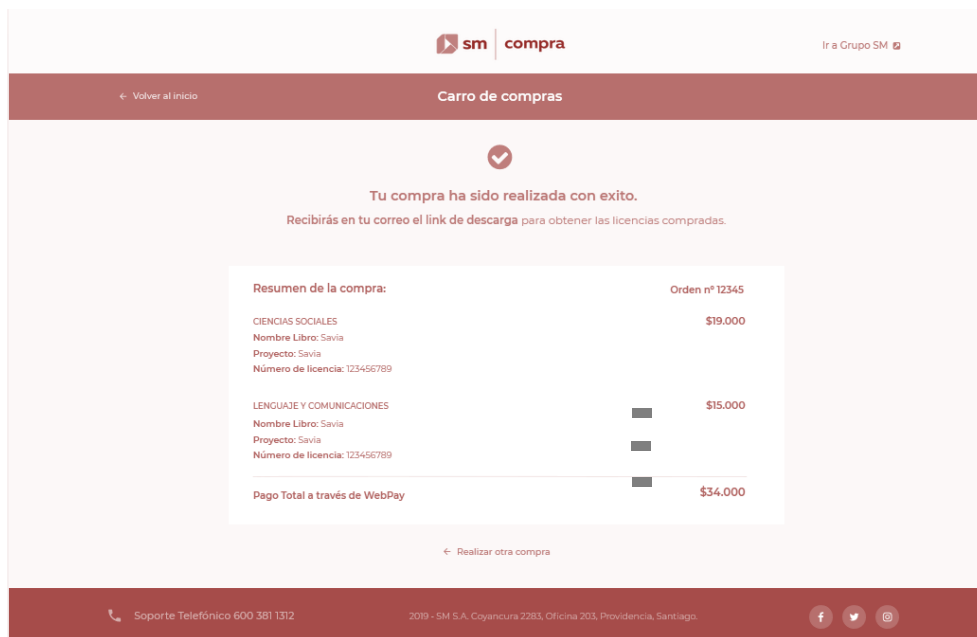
sm | compra

Ir a Grupo SM

← Volver al inicio

Carro de compras

Tu compra ha sido realizada con exito.

Recibirás en tu correo el link de descarga para obtener las licencias compradas.

Resumen de la compra:

Orden nº 12345

CIENCIAS SOCIALES
Nombre Libro: Savia
Proyecto: Savia
Número de licencia: 123456789

$19.000

LENGUAJE Y COMUNICACIONES
Nombre Libro: Savia
Proyecto: Savia
Número de licencia: 123456789

$15.000

Pago Total a través de WebPay

$34.000

← Realizar otra compra

Soporte Telefónico 600 381 1312

2019 - SM S.A. Coyancura 2283, Oficina 203, Providencia, Santiago.